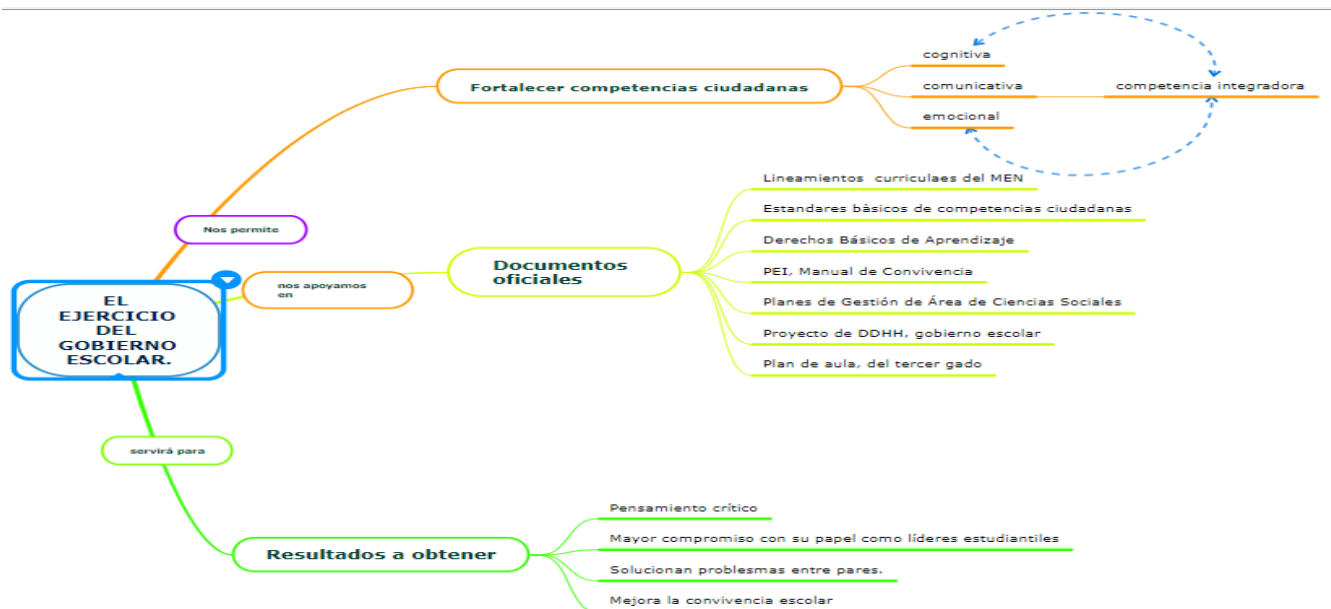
EL EJERCICIO DEL GOBIERNO ESCOLAR.

Nos permite

Fortalecer competencias ciudadanas

cognitiva

comunicativa

emocional

competencia integradora

nos apoyamos en

Documentos oficiales

Lineamientos curriculaes del MEN

Estandares bàsicos de competencias ciudadanas

Derechos Básicos de Aprendizaje

PEI, Manual de Convivencia

Planes de Gestión de Área de Ciencias Sociales

Proyecto de DDHH, gobierno escolar

Plan de aula, del tercer gado

servirá para

Resultados a obtener

Pensamiento crítico

Mayor compromiso con su papel como líderes estudiantiles

Solucionan problesmas entre pares.

Mejora la convivencia escolar